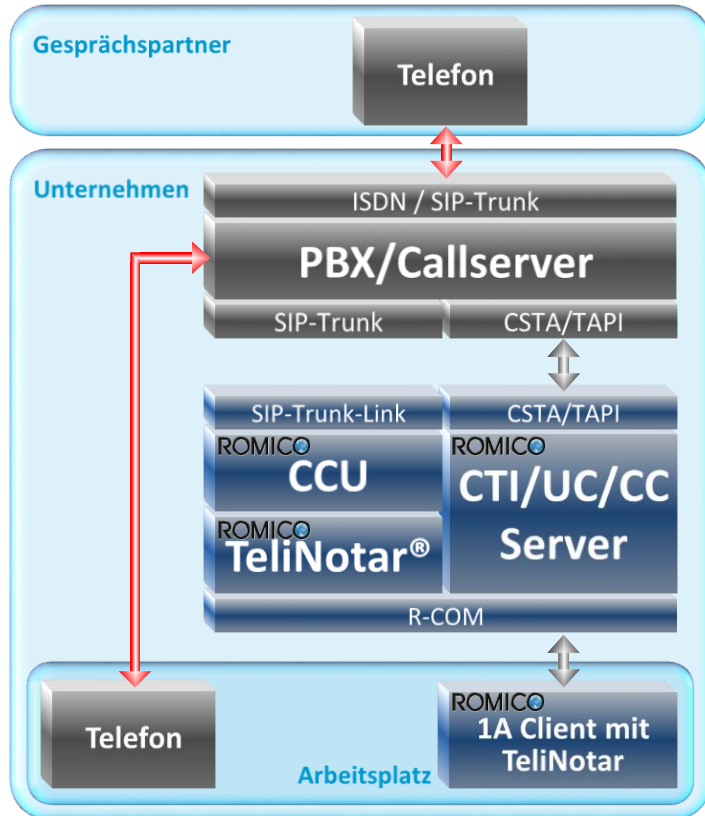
Gesprächspartner

Telefon

Unternehmen

ISDN / SIP-Trunk

PBX/Callserver

SIP-Trunk

CSTA/TAPI

SIP-Trunk-Link

CSTA/TAPI

ROMICO

CCU

ROMICO

CTI/UC/CC Server

ROMICO

TeliNotar®

R-COM

Telefon

ROMICO

1A Client mit TeliNotar

Arbeitsplatz